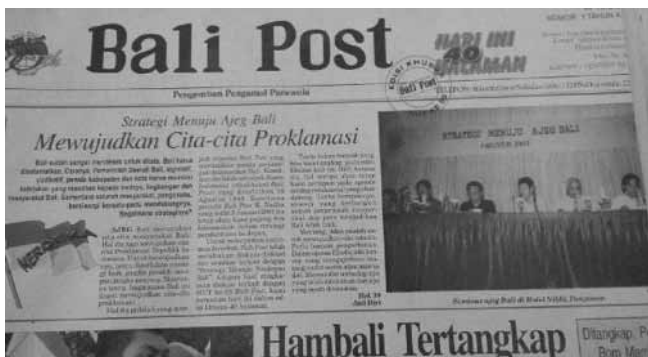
Bali Post

HARI INI 40 HALAMAN

Pengemban Pengamal Pancasila

EDISI KHUSUS Bali Post

Strategi Menuju Ajeg Bali
Mewujudkan Cita-cita Proklamasi

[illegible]

AJEG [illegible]

STRATEGI MENUJU AJEG BALI

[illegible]

Hambali Tertangkap

Ditangkap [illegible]